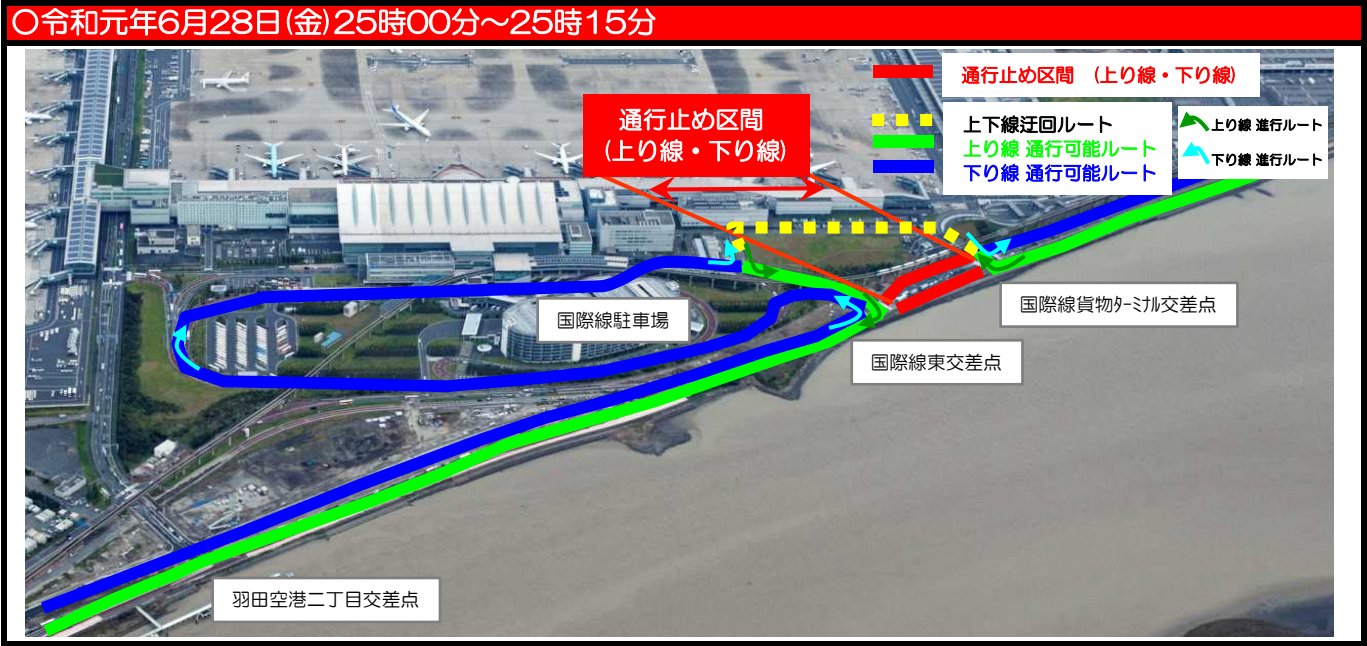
○令和元年6月28日(金)25時00分～25時15分

通行止め区間 (上り線・下り線)

通行止め区間
(上り線・下り線)

上下線迂回ルート
上り線 通行可能ルート
下り線 通行可能ルート

上り線 進行ルート
下り線 進行ルート

国際線駐車場

国際線貨物ターミナル交差点

国際線東交差点

羽田空港二丁目交差点